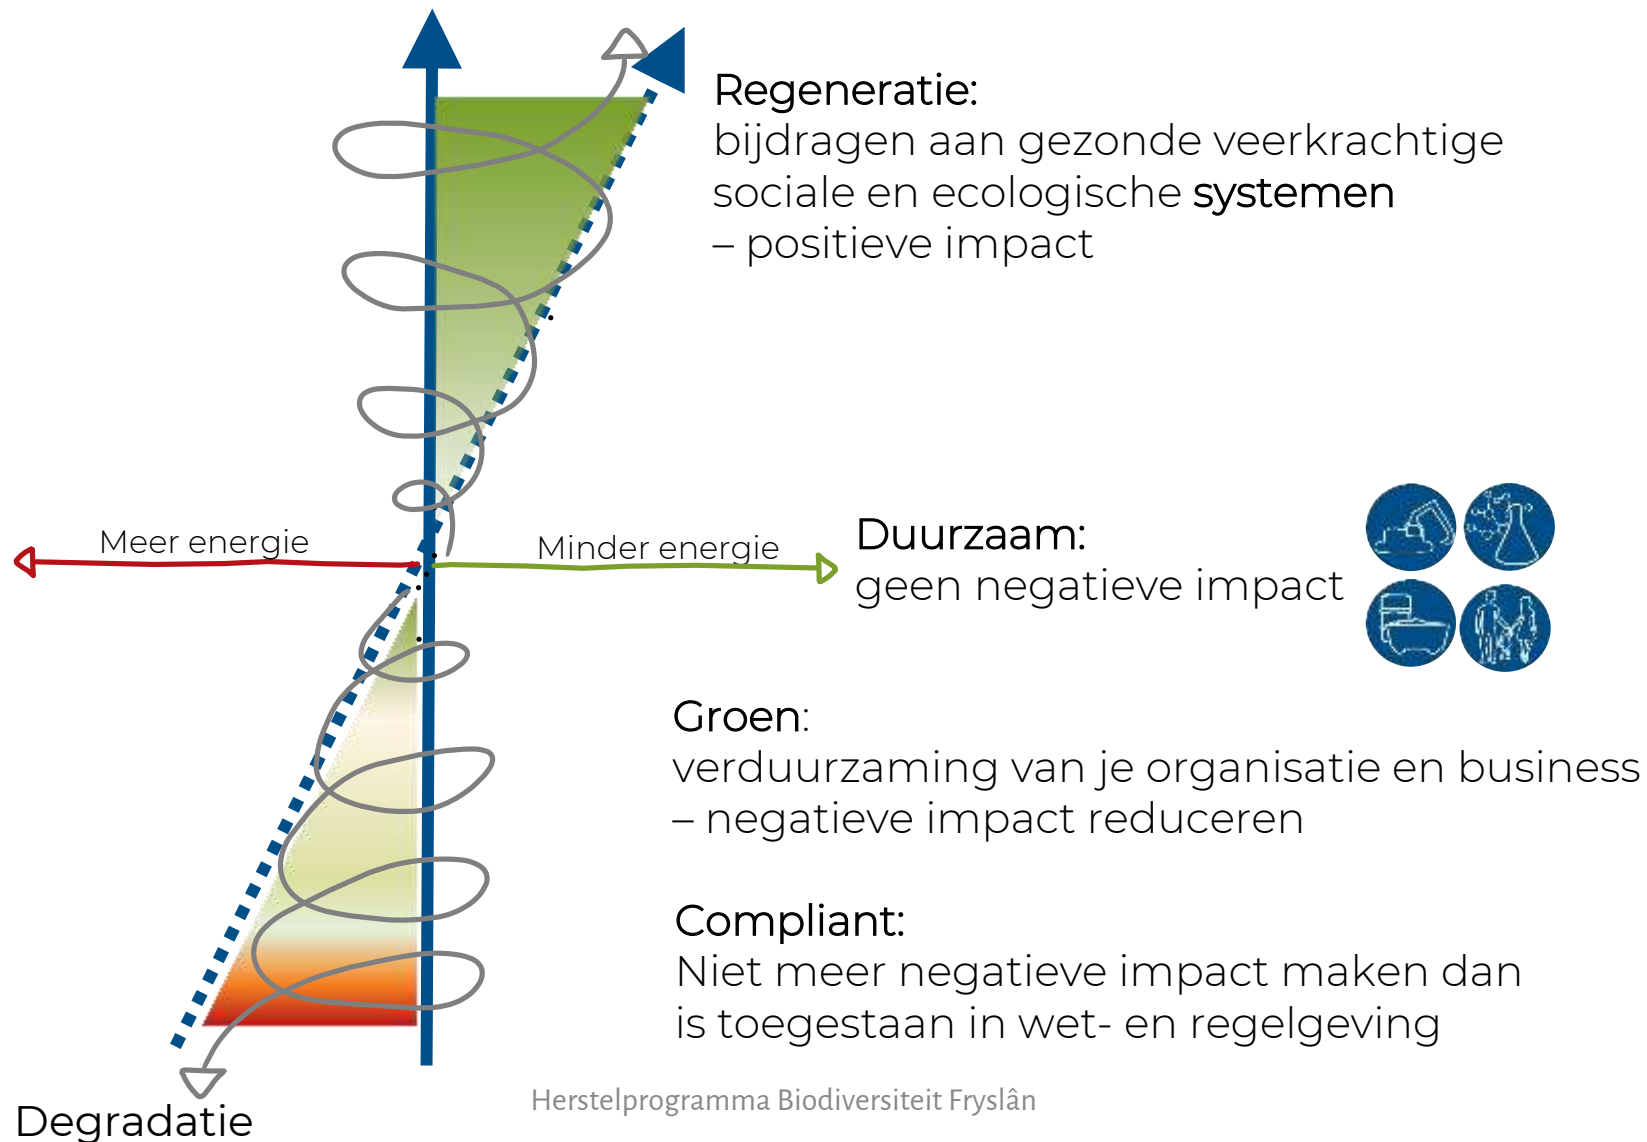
Regeneratie:
bijdragen aan gezonde veerkrachtige sociale en ecologische systemen – positieve impact

Meer energie

Minder energie

Duurzaam:
geen negatieve impact

Groen:
verduurzaming van je organisatie en business – negatieve impact reduceren

Compliant:
Niet meer negatieve impact maken dan is toegestaan in wet- en regelgeving

Degradatie

Herstelprogramma Biodiversiteit Fryslân